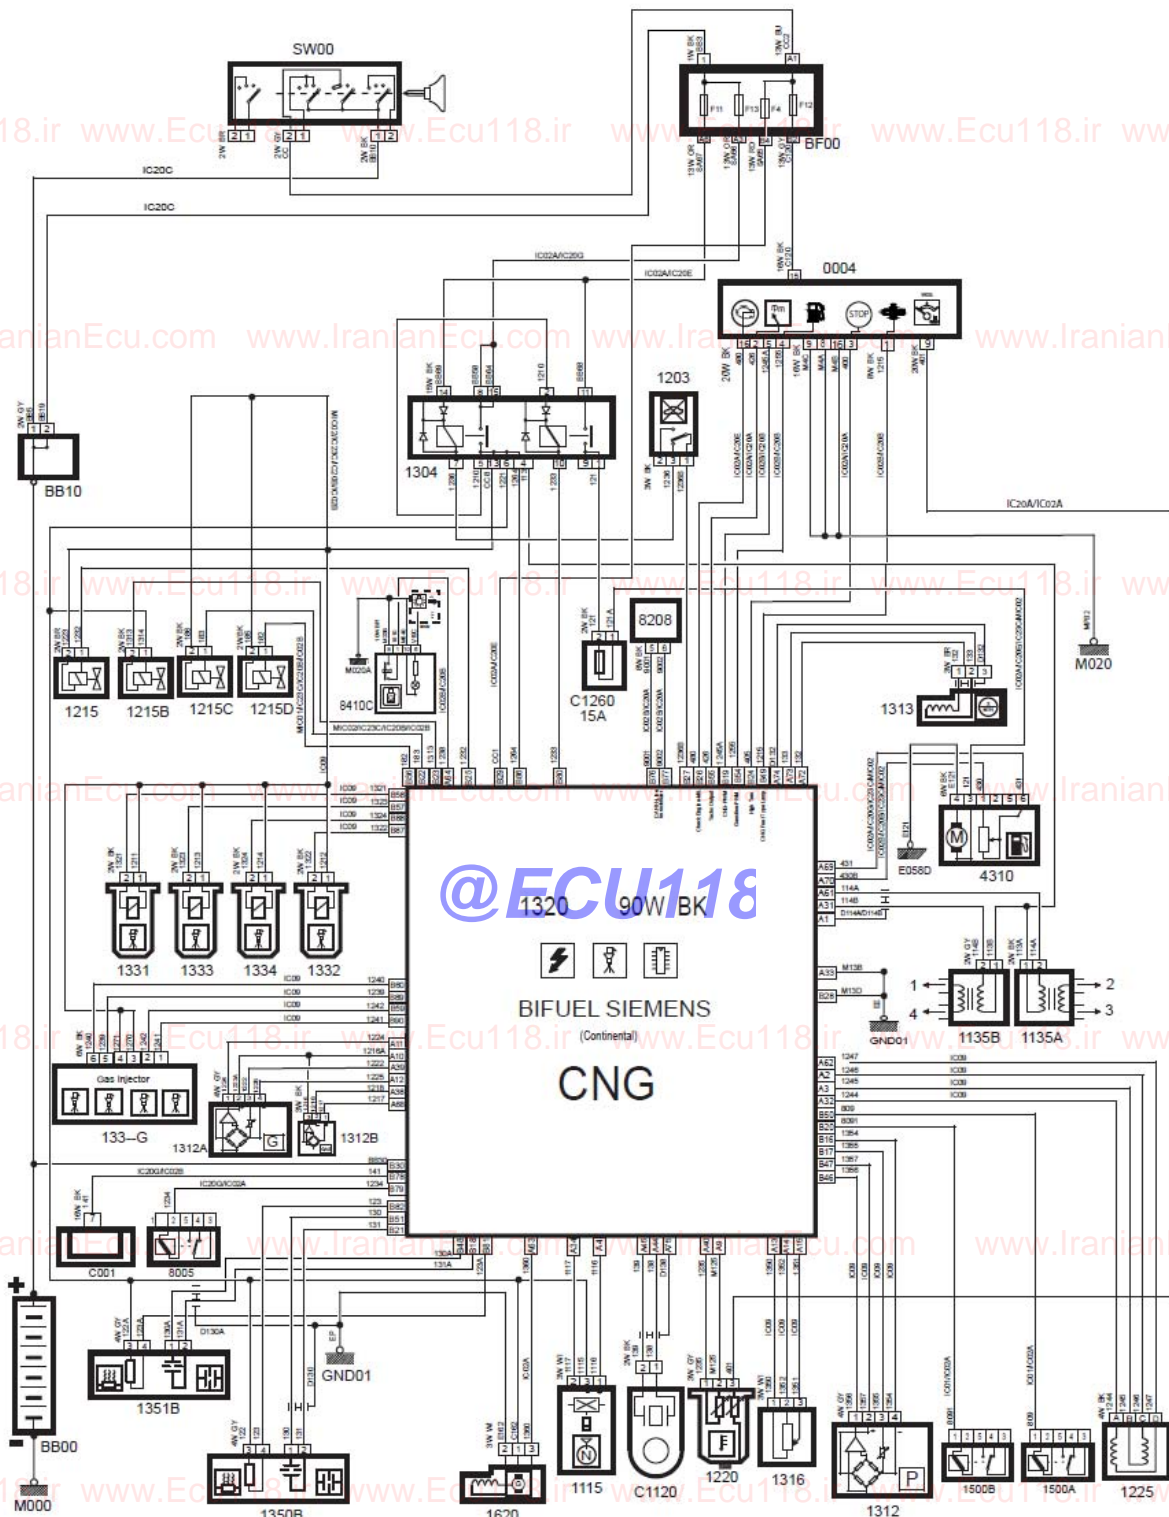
SW00

BF00

0004

1304

1203

BB10

1215 1215B 1215C 1215D

8410C

C1260 15A

8208

1313

M020

@ECU118

1320 90W BK

BIFUEL SIEMENS

(Continental)

CNG

E058D

4310

1331 1333 1334 1332

1135B 1135A

GND01

Gas Injector

133--G

1312A

1312B

C001

8005

1351B

GND01

BB00

M000

1350B

1620

1115

C1120

1220

1316

1312

1500B

1500A

1225

www.Ecu118.ir

www.IranianEcu.com